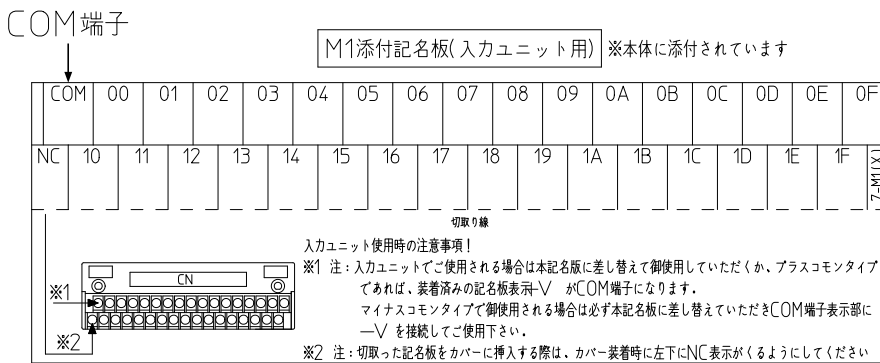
COM端子

M1添付記名板(入力ユニット用) ※本体に添付されています

| COM | 00 | 01 | 02 | 03 | 04 | 05 | 06 | 07 | 08 | 09 | 0A | 0B | 0C | 0D | 0E | 0F |
|---|---|---|---|---|---|---|---|---|---|---|---|---|---|---|---|---|
| NC | 10 | 11 | 12 | 13 | 14 | 15 | 16 | 17 | 18 | 19 | 1A | 1B | 1C | 1D | 1E | 1F |

7-M1(X)

切取り線

CN

※1

※2

入力ユニット使用時の注意事項!

※1 注:入力ユニットでご使用される場合は本記名版に差し替えて御使用していただくか、プラスコモンタイプであれば、装着済みの記名板表示+V がCOM端子になります。
マイナスコモンタイプで御使用される場合は必ず本記名板に差し替えていただきCOM端子表示部に−V を接続してご使用下さい。

※2 注:切取った記名板をカバーに挿入する際は、カバー装着時に左下にNC表示がくるようにしてください